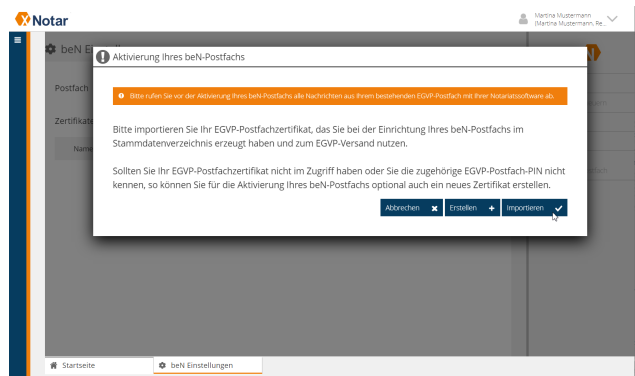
Notar

Martina Mustermann
(Martina Mustermann, Re...

beN Ei

Postfach

Zertifikate

Name

Aktivierung Ihres beN-Postfachs

Bitte rufen Sie vor der Aktivierung Ihres beN-Postfachs alle Nachrichten aus Ihrem bestehenden EGVP-Postfach mit Ihrer Notariatssoftware ab.

Bitte importieren Sie Ihr EGVP-Postfachzertifikat, das Sie bei der Einrichtung Ihres beN-Postfachs im Stammdatenverzeichnis erzeugt haben und zum EGVP-Versand nutzen.

Sollten Sie Ihr EGVP-Postfachzertifikat nicht im Zugriff haben oder Sie die zugehörige EGVP-Postfach-PIN nicht kennen, so können Sie für die Aktivierung Ihres beN-Postfachs optional auch ein neues Zertifikat erstellen.

Abbrechen Erstellen Importieren

Startseite beN Einstellungen